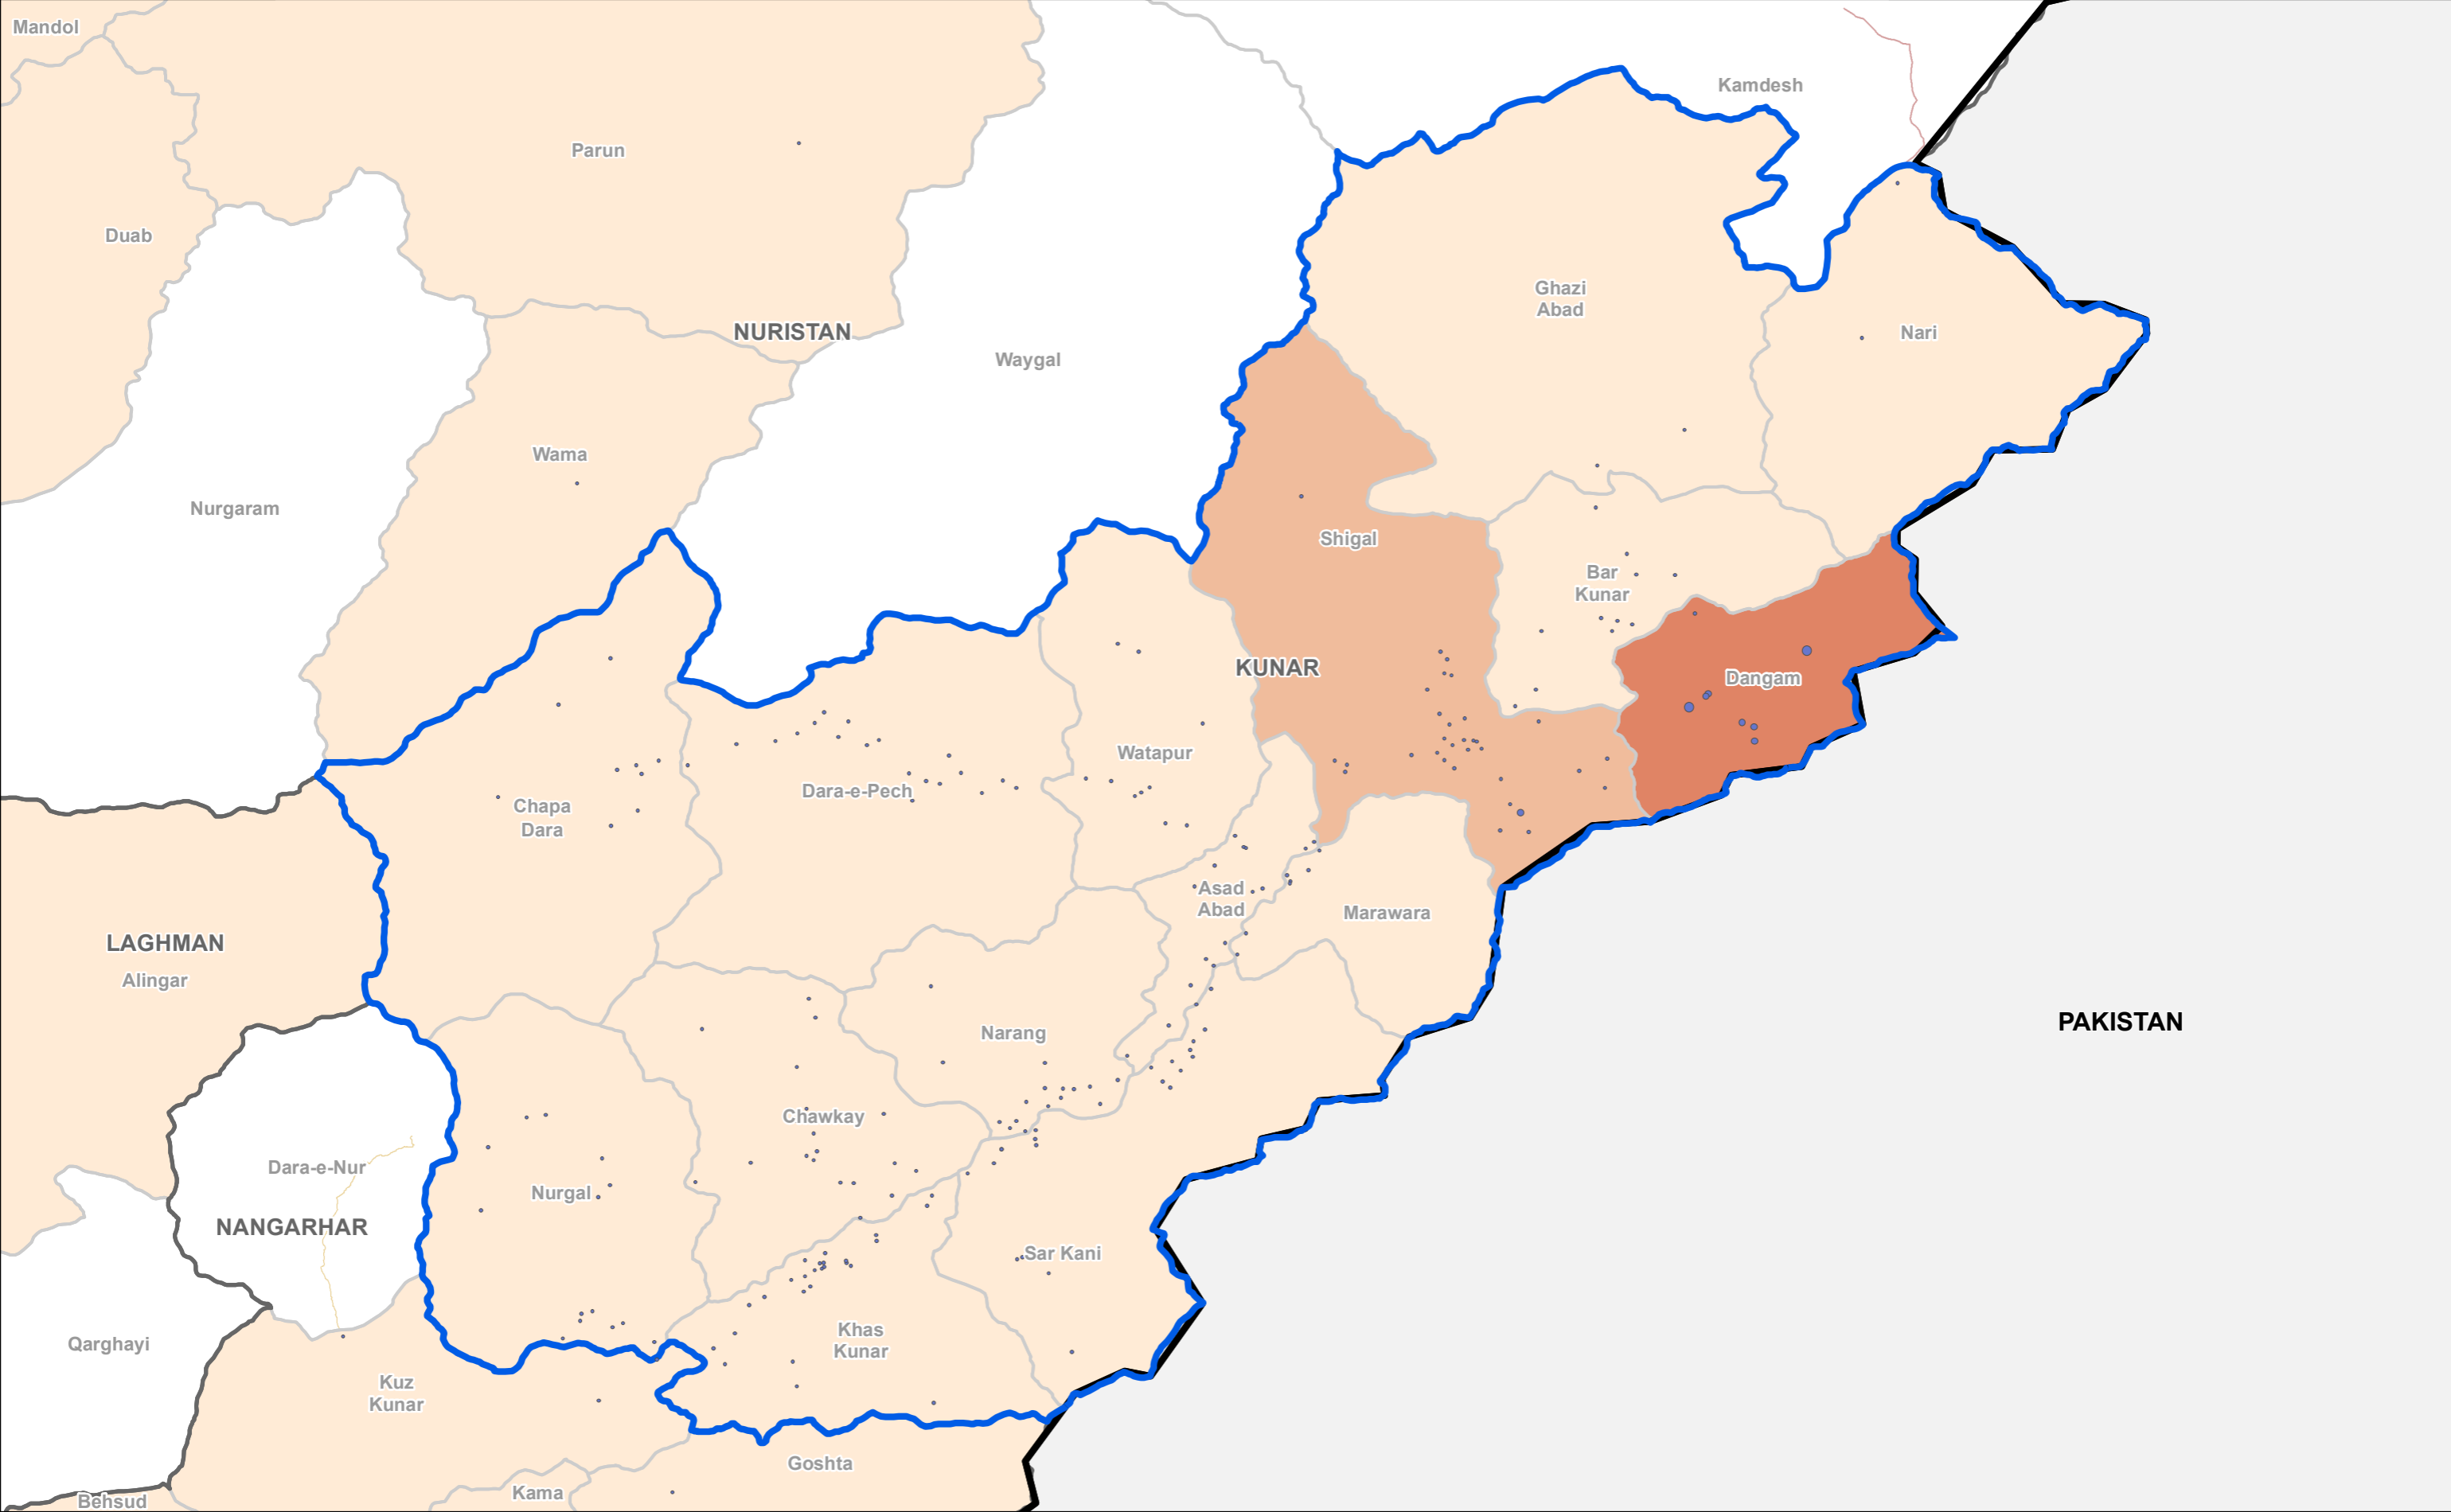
Mandol
Parun
Kamdesh
Duab
NURISTAN
Waygal
Ghazi Abad
Nari
Wama
Nurgaram
Shigal
Bar Kunar
KUNAR
Dangam
Watapur
Chapa Dara
Dara-e-Pech
Asad Abad
Marawara
LAGHMAN
Alingar
PAKISTAN
Narang
Chawkay
Dara-e-Nur
Nurgal
NANGARHAR
Sar Kani
Qarghayi
Khas Kunar
Kuz Kunar
Goshta
Behsud
Kama